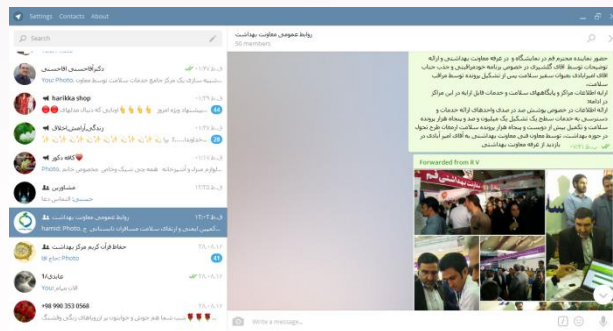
Settings Contacts About

Search

روابط عمومی معاونت بهداشت
50 members

دکتر آقاحسینی افحسینی
You: Photo, ...شبکه سازی یک مرکز جامع خدمات سلامت توسط

harikka shop
...اینستاگرام ویژه امروز

زندگی آرامش اخلاق

کافه دکور

مشاورین

روابط عمومی معاونت بهداشت
hamidi: Photo, ...تکمیل، تعمیر و ارتقای سلامت مسافران تابستانی

حافظ قرآن کریم مرکز بهداشت

عابدی

+98 990 353 0568

حضور نماینده محترم قم در نمایشگاه و در غرفه معاونت بهداشتی و ارائه توضیحات توسط آقای گلشیری در خصوص برنامه خودمراقبتی و جذب حمایت آقای امیرآبادی بعنوان سفیر سلامت پس از تشکیل پرونده توسط مراقب سلامت
ارائه اطلاعات مراکز و پایگاههای سلامت و خدمات قابل ارائه در این مراکز در ادامه
ارائه اطلاعات در خصوص پوشش صد در صدی واحدهای ارائه خدمات و دسترسی به خدمات سطح یک تشکیل یک میلیون و صد و پنجاه هزار پرونده سلامت و تکمیل بیش از دویست و پنجاه هزار پرونده سلامت ارتقای طرح تحول در حوزه بهداشت توسط معاونت فنی معاونت بهداشت به آقای امیر آبادی در بازدید از غرفه معاونت بهداشتی

Forwarded from R V

Write a message...